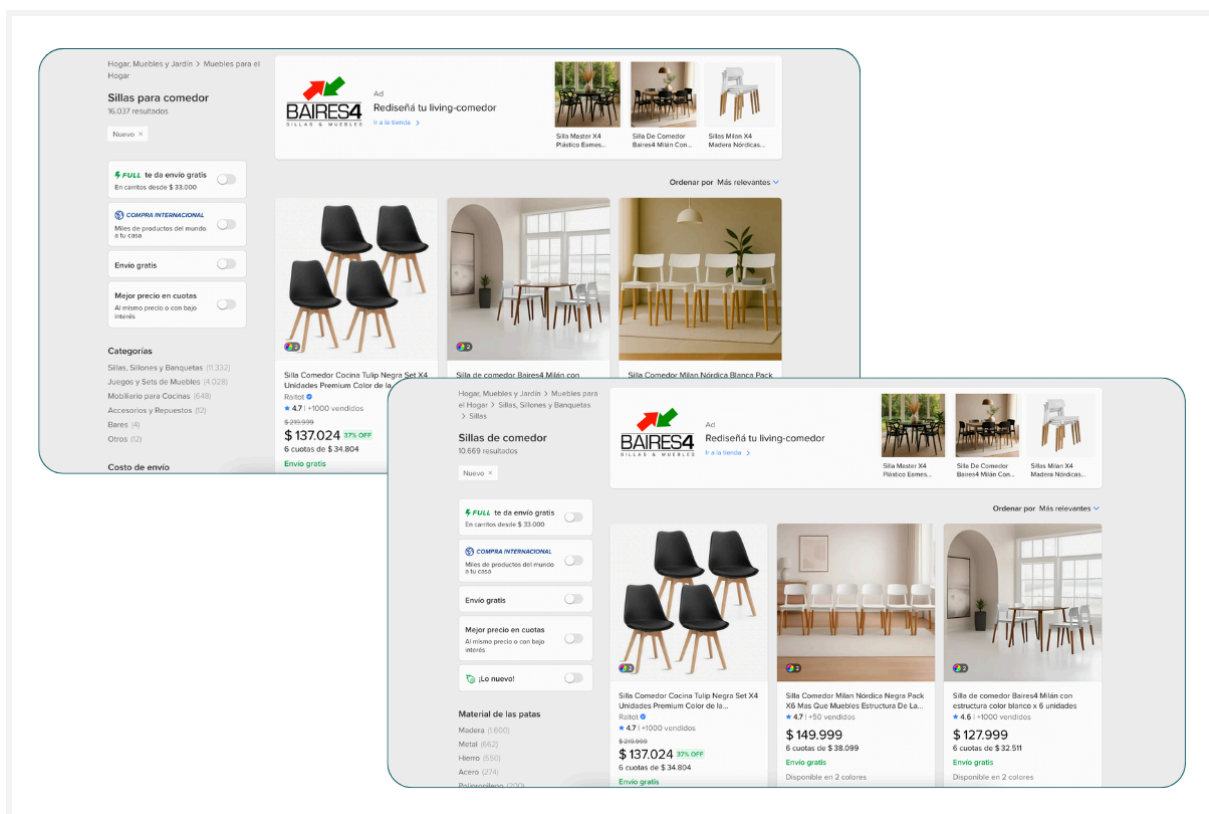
Hogar, Muebles y Jardín > Muebles para el Hogar

Sillas para comedor
16.037 resultados

Nuevo ×

FULL te da envío gratis
En carritos desde $ 33.000

COMPRA INTERNACIONAL
Miles de productos del mundo a tu casa

Envío gratis

Mejor precio en cuotas
Al mismo precio o con bajo interés

Categorías
Sillas, Sillones y Banquetas (11.332)
Juegos y Sets de Muebles (4.028)
Mobiliario para Cocinas (648)
Accesorios y Repuestos (12)
Bares (4)
Otros (12)

Costo de envío

BAIRES4
SILLAS & MUEBLES
Ad
Rediseñá tu living-comedor
Ir a la tienda >

Silla Master X4 Plástico Eames...
Silla De Comedor Baires4 Milán Con...
Sillas Milan X4 Madera Nórdicas...

Ordenar por Más relevantes

Silla Comedor Cocina Tulip Negra Set X4 Unidades Premium Color de la...
Raitot
★ 4.7 | +1000 vendidos
$ 219.999
$ 137.024 37% OFF
6 cuotas de $ 34.804
Envío gratis

Silla de comedor Baires4 Milán con

Silla Comedor Milan Nórdica Blanca Pack

Hogar, Muebles y Jardín > Muebles para el Hogar > Sillas, Sillones y Banquetas > Sillas

Sillas de comedor
10.669 resultados

Nuevo ×

FULL te da envío gratis
En carritos desde $ 33.000

COMPRA INTERNACIONAL
Miles de productos del mundo a tu casa

Envío gratis

Mejor precio en cuotas
Al mismo precio o con bajo interés

¡Lo nuevo!

Material de las patas
Madera (1.600)
Metal (662)
Hierro (550)
Acero (274)
Polipropileno (200)

BAIRES4
SILLAS & MUEBLES
Ad
Rediseñá tu living-comedor
Ir a la tienda >

Silla Master X4 Plástico Eames...
Silla De Comedor Baires4 Milán Con...
Sillas Milan X4 Madera Nórdicas...

Ordenar por Más relevantes

Silla Comedor Cocina Tulip Negra Set X4 Unidades Premium Color de la...
Raitot
★ 4.7 | +1000 vendidos
$ 219.999
$ 137.024 37% OFF
6 cuotas de $ 34.804
Envío gratis

Silla Comedor Milan Nórdica Negra Pack X6 Mas Que Muebles Estructura De La...
★ 4.7 | +50 vendidos
$ 149.999
6 cuotas de $ 38.099
Envío gratis
Disponible en 2 colores

Silla de comedor Baires4 Milán con estructura color blanco x 6 unidades
★ 4.6 | +1000 vendidos
$ 127.999
6 cuotas de $ 32.511
Envío gratis
Disponible en 2 colores